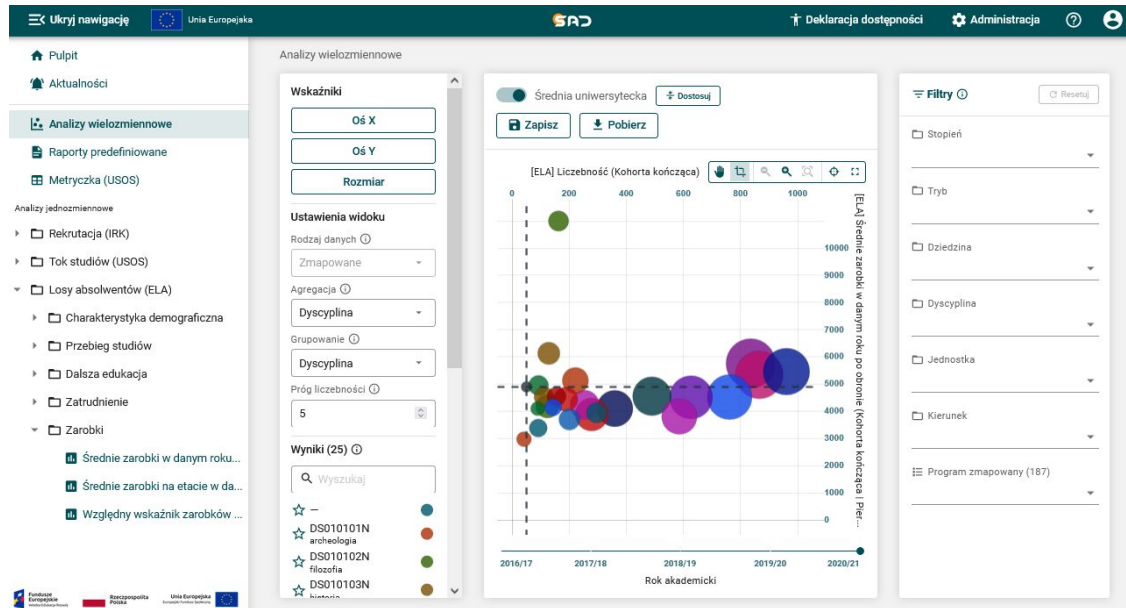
Ukryj nawigację
Unia Europejska
SAD
Deklaracja dostępności
Administracja

Pulpit
Aktualności
Analizy wielozmiennowe
Raporty predefiniowane
Metryczka (USOS)
Analizy jednozmiennowe
Rekrutacja (IRK)
Tok studiów (USOS)
Losy absolwentów (ELA)
Charakterystyka demograficzna
Przebieg studiów
Dalsza edukacja
Zatrudnienie
Zarobki
Średnie zarobki w danym roku...
Średnie zarobki na etacie w da...
Względny wskaźnik zarobków ...

Fundusze Europejskie
Rzeczpospolita Polska
Unia Europejska

Analizy wielozmiennowe

Wskaźniki
Oś X
Oś Y
Rozmiar
Ustawienia widoku
Rodzaj danych
Zmapowane
Agregacja
Dyscyplina
Grupowanie
Dyscyplina
Próg liczebności
5
Wyniki (25)
Wyszukaj
—
DS010101N
archeologia
DS010102N
filozofia
DS010103N
historia

Średnia uniwersytecka
Dostosuj
Zapisz
Pobierz
[ELA] Liczebność (Kohorta kończąca)
0
200
400
600
800
1000
10000
9000
8000
7000
6000
5000
4000
3000
2000
1000
0
[ELA] Średnie zarobki w danym roku po obronie (Kohorta kończąca | Pier...
2016/17
2017/18
2018/19
2019/20
2020/21
Rok akademicki

Filtry
Resetuj
Stopień
Tryb
Dziedzina
Dyscyplina
Jednostka
Kierunek
Program zmapowany (187)